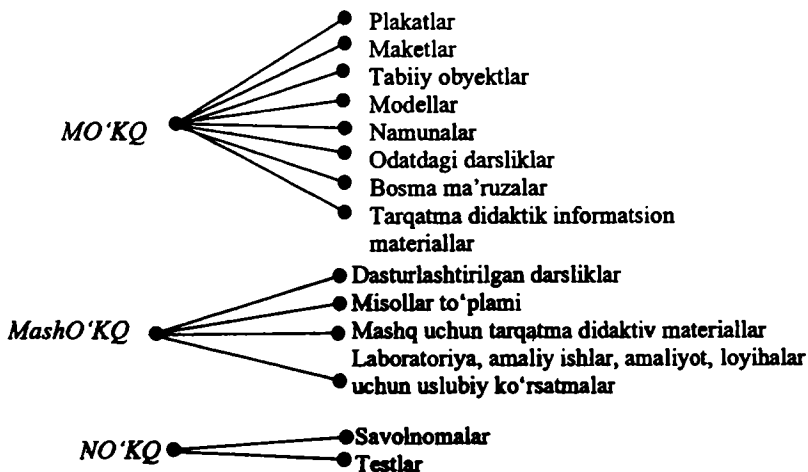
MO'KQ
Plakatlar
Maketlar
Tabiiy obyektlar
Modellar
Namunalar
Odatdagi darsliklar
Bosma ma'ruzalar
Tarqatma didaktik informatsion materiallar

MashO'KQ
Dasturlashtirilgan darsliklar
Misollar to'plami
Mashq uchun tarqatma didaktiv materiallar
Laboratoriya, amaliy ishlar, amaliyot, loyihalar uchun uslubiy ko'rsatmalar

NO'KQ
Savolnomalar
Testlar